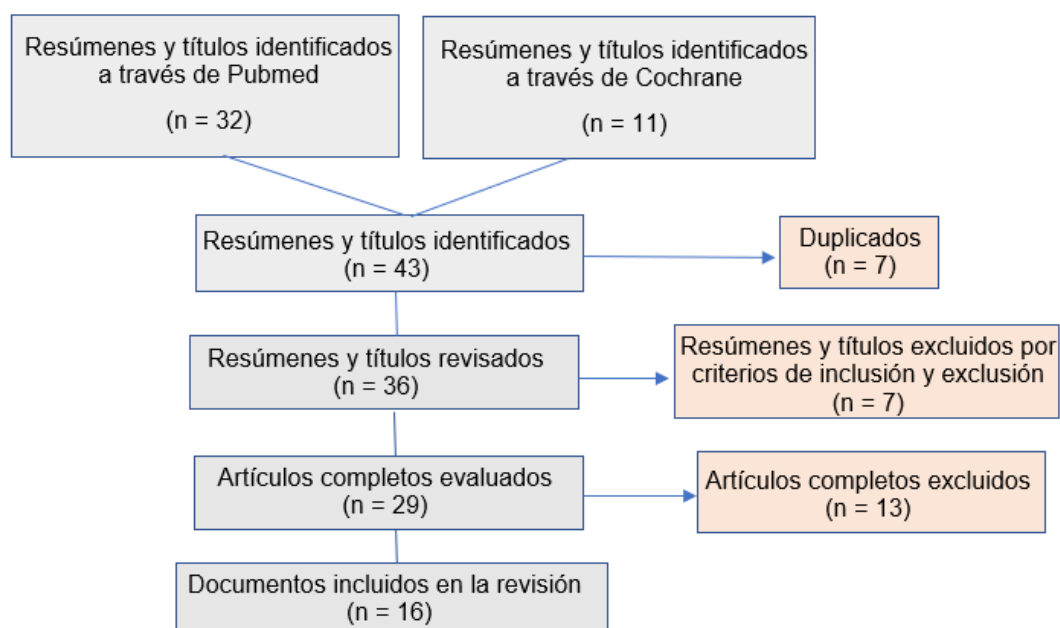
Resúmenes y títulos identificados a través de Pubmed

(n = 32)

Resúmenes y títulos identificados a través de Cochrane

(n = 11)

Resúmenes y títulos identificados
(n = 43)

Duplicados
(n = 7)

Resúmenes y títulos revisados
(n = 36)

Resúmenes y títulos excluidos por criterios de inclusión y exclusión
(n = 7)

Artículos completos evaluados
(n = 29)

Artículos completos excluidos
(n = 13)

Documentos incluidos en la revisión
(n = 16)